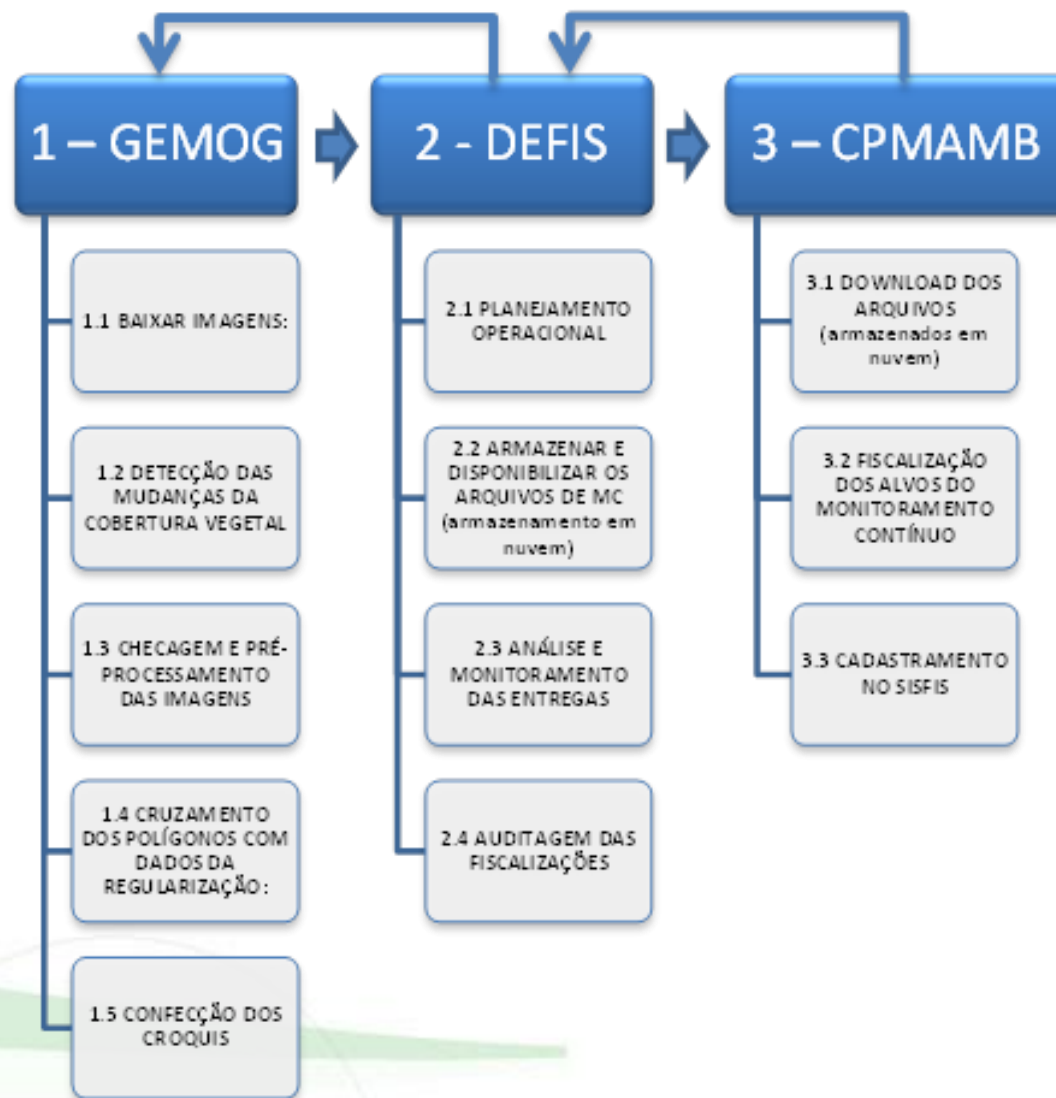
1 – GEMOG

1.1 BAIXAR IMAGENS:

1.2 DETECÇÃO DAS MUDANÇAS DA COBERTURA VEGETAL

1.3 CHECAGEM E PRÉ-PROCESSAMENTO DAS IMAGENS

1.4 CRUZAMENTO DOS POLÍGONOS COM DADOS DA REGULARIZAÇÃO:

1.5 CONFECÇÃO DOS CROQUIS

2 - DEFIS

2.1 PLANEJAMENTO OPERACIONAL

2.2 ARMAZENAR E DISPONIBILIZAR OS ARQUIVOS DE MC (armazenamento em nuvem)

2.3 ANÁLISE E MONITORAMENTO DAS ENTREGAS

2.4 AUDITAGEM DAS FISCALIZAÇÕES

3 – CPMAMB

3.1 DOWNLOAD DOS ARQUIVOS (armazenados em nuvem)

3.2 FISCALIZAÇÃO DOS ALVOS DO MONITORAMENTO CONTÍNUO

3.3 CADASTRAMENTO NO SISFIS